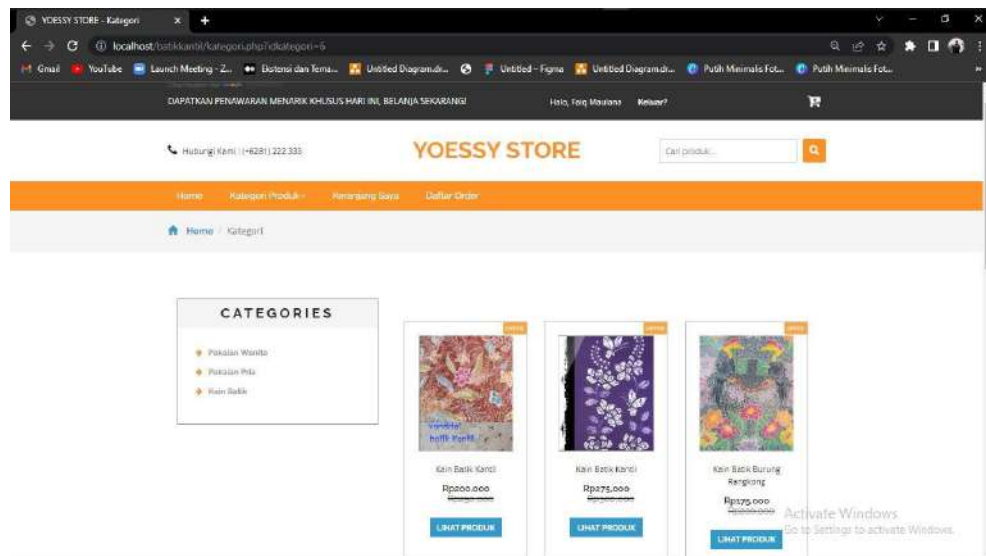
YOESSY STORE - Kategori

localhost/batikkantil/kategori.php?idkategori=6

Gmail YouTube Launch Meeting - Z... Ekstensi dan Tema... Untitled Diagram.dr... Untitled - Figma Untitled Diagram.dr... Putih Minimalis Fot... Putih Minimalis Fot...

DAPATKAN PENAWARAN MENARIK KHUSUS HARI INI, BELANJA SEKARANG! Halo, Faiq Maulana Keluar?

Hubungi Kami : (+6281) 222 333

YOESSY STORE

Cari produk...

Home Kategori Produk Keranjang Saya Daftar Order

Home / Kategori

CATEGORIES

Pakaian Wanita
Pakaian Pria
Kain Batik

Kain Batik Kantil
Rp200.000
Rp250.000
LIHAT PRODUK

Kain Batik Kantil
Rp275.000
Rp300.000
LIHAT PRODUK

Kain Batik Burung Rangkong
Rp175.000
Rp200.000
LIHAT PRODUK

Activate Windows
Go to Settings to activate Windows.